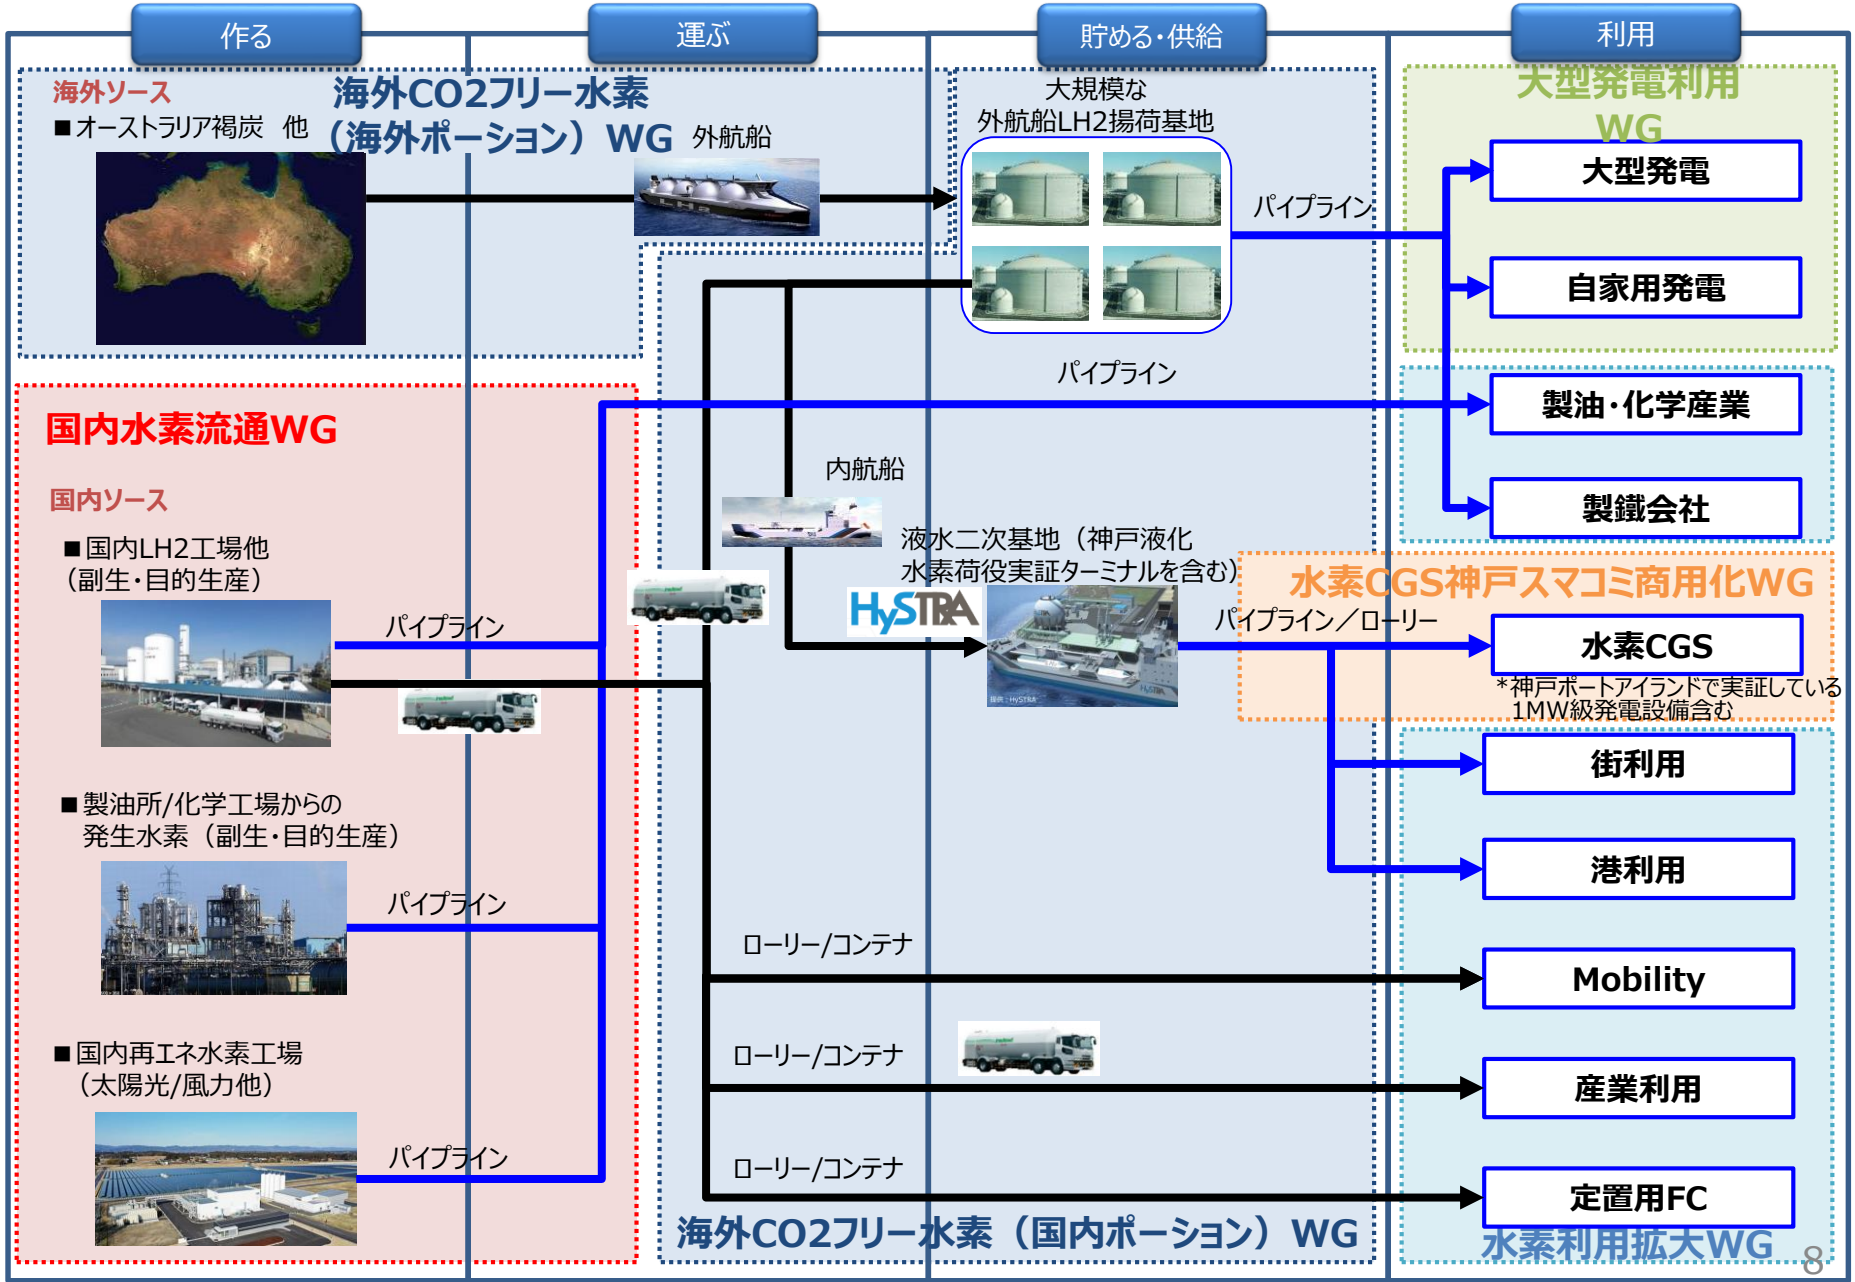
作る

運ぶ

貯める･供給

利用

海外ソース
■オーストラリア褐炭　他

海外CO2フリー水素（海外ポーション）WG

外航船

大規模な外航船LH2揚荷基地

パイプライン

大型発電利用WG

大型発電

自家用発電

パイプライン

製油･化学産業

製鐵会社

国内水素流通WG

国内ソース

■国内LH2工場他（副生･目的生産）

内航船

液水二次基地（神戸液化水素荷役実証ターミナルを含む）

HySTRA

水素CGS神戸スマコミ商用化WG

パイプライン／ローリー

水素CGS

＊神戸ポートアイランドで実証している1MW級発電設備含む

パイプライン

街利用

港利用

■製油所/化学工場からの発生水素（副生･目的生産）

パイプライン

ローリー/コンテナ

Mobility

■国内再エネ水素工場（太陽光/風力他）

ローリー/コンテナ

産業利用

パイプライン

ローリー/コンテナ

定置用FC

海外CO2フリー水素（国内ポーション）WG

水素利用拡大WG

8